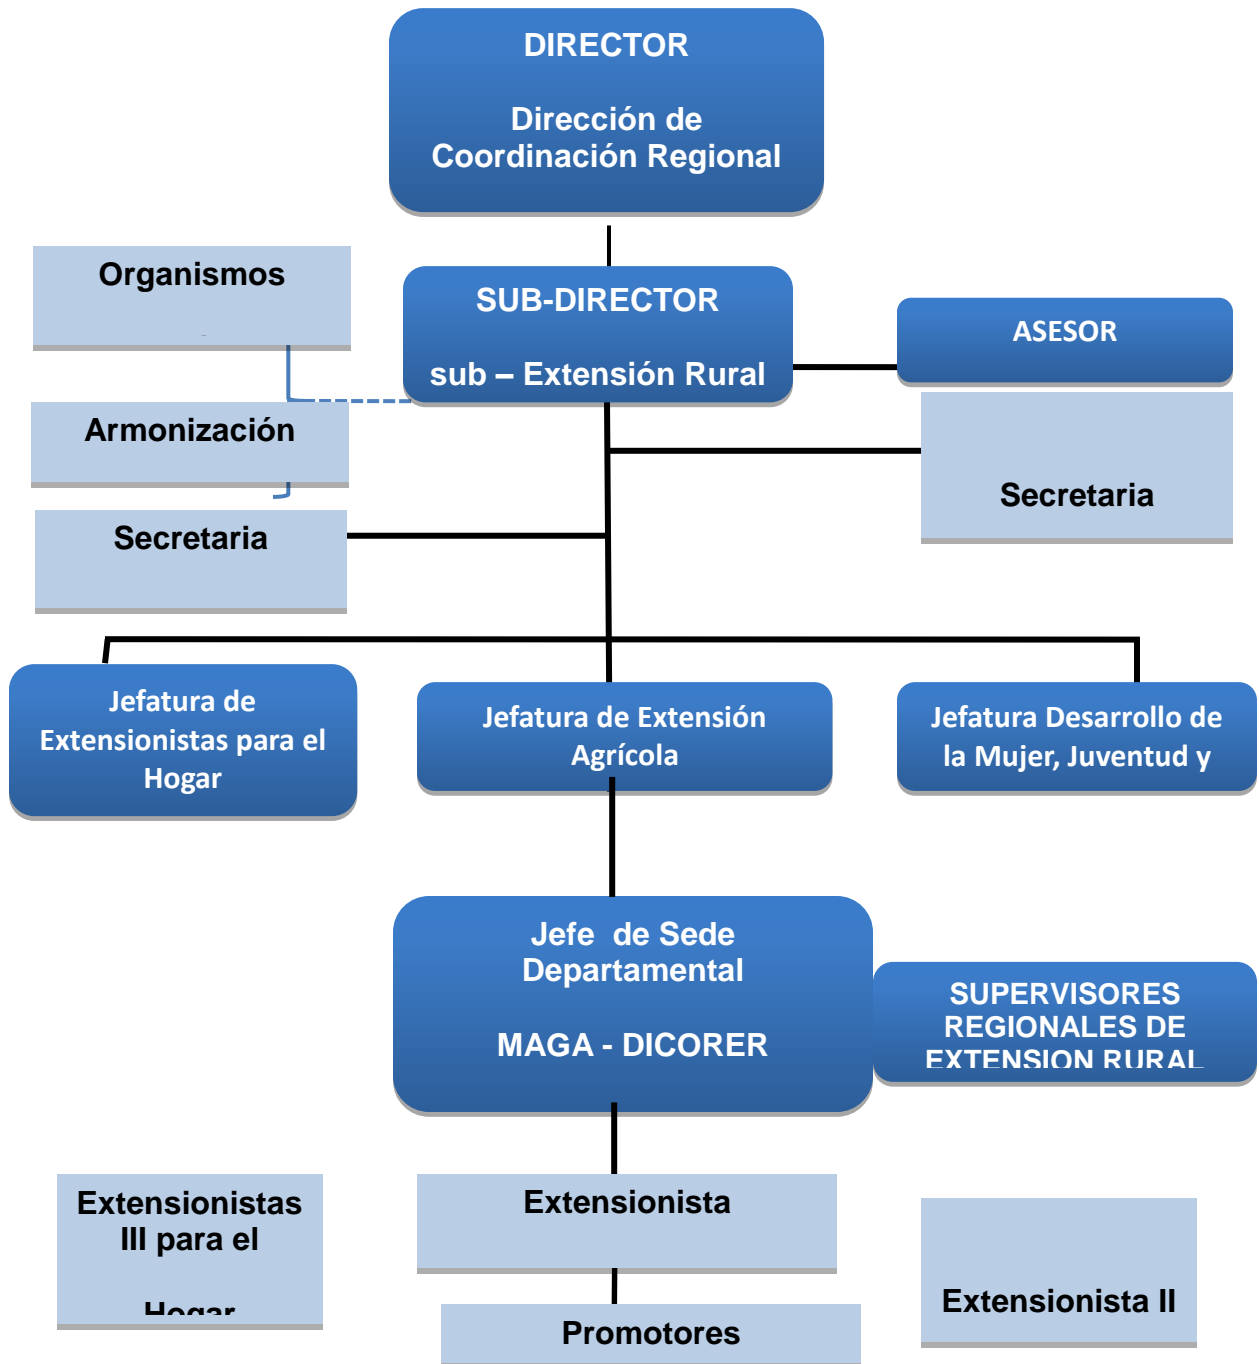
DIRECTOR

Dirección de Coordinación Regional

Organismos

SUB-DIRECTOR

sub – Extensión Rural

ASESOR

Armonización

Secretaria

Secretaria

Jefatura de Extensionistas para el Hogar

Jefatura de Extensión Agrícola

Jefatura Desarrollo de la Mujer, Juventud y

Jefe de Sede Departamental

MAGA - DICORER

SUPERVISORES REGIONALES DE EXTENSION RURAL

Extensionistas III para el Hogar

Extensionista

Extensionista II

Promotores